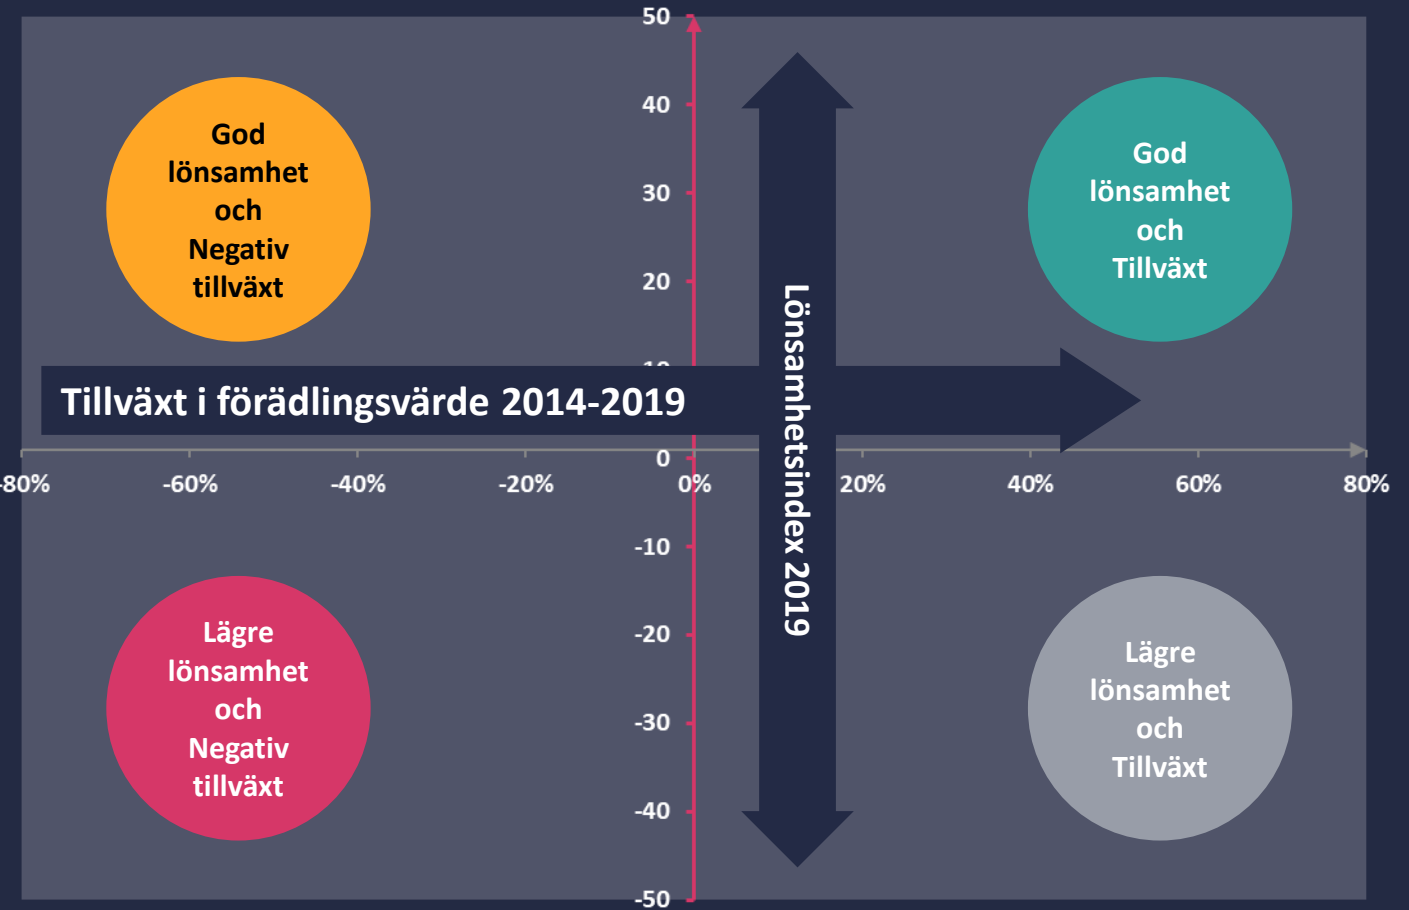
50

40

30

20

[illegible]

0

-10

-20

-30

-40

-50

God lönsamhet och Negativ tillväxt

God lönsamhet och Tillväxt

Tillväxt i förädlingsvärde 2014-2019

Lönsamhetsindex 2019

-80% -60% -40% -20% 0% 20% 40% 60% 80%

Lägre lönsamhet och Negativ tillväxt

Lägre lönsamhet och Tillväxt